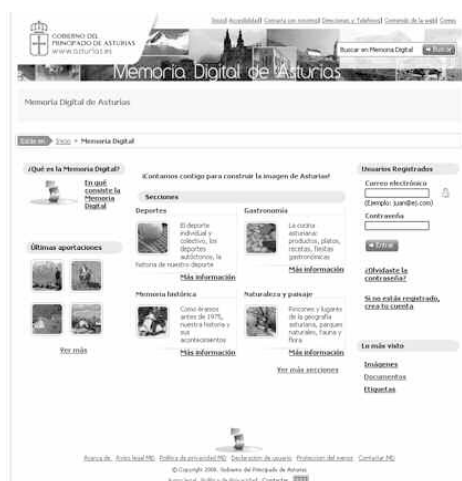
GOBIERNO DEL PRINCIPADO DE ASTURIAS
www.asturias.es

Inicio | Accesibilidad | Contacta con nosotros | Direcciones y Teléfonos | Contenido de la web | Correo

Buscar en Memoria Digital | Buscar

Memoria Digital de Asturias

Memoria Digital de Asturias

Está en: Inicio > Memoria Digital

¿Qué es la Memoria Digital?

En qué consiste la Memoria Digital

Últimas aportaciones

Ver más

¡Contamos contigo para construir la imagen de Asturias!

Secciones

Deportes

El deporte individual y colectivo, los deportes autóctonos, la historia de nuestro deporte

Más información

Gastronomía

La cocina asturiana: productos, platos, recetas, fiestas gastronómicas

Más información

Memoria histórica

Como éramos antes de 1975, nuestra historia y sus acontecimientos

Más información

Naturaleza y paisaje

Rincones y lugares de la geografía asturiana, parques naturales, fauna y flora

Más información

Ver más secciones

Usuarios Registrados

Correo electrónico

(Ejemplo: juan@ej.com)

Contraseña

Entrar

¿Olvidaste la contraseña?

Si no estás registrado, crea tu cuenta

Lo más visto

Imágenes
Documentos
Etiquetas

Acerca de | Aviso legal MD | Política de privacidad MD | Declaración de usuario | Protección del menor | Contactar MD

© Copyright 2008. Gobierno del Principado de Asturias

Aviso legal | Política de Privacidad | Contacto | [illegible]